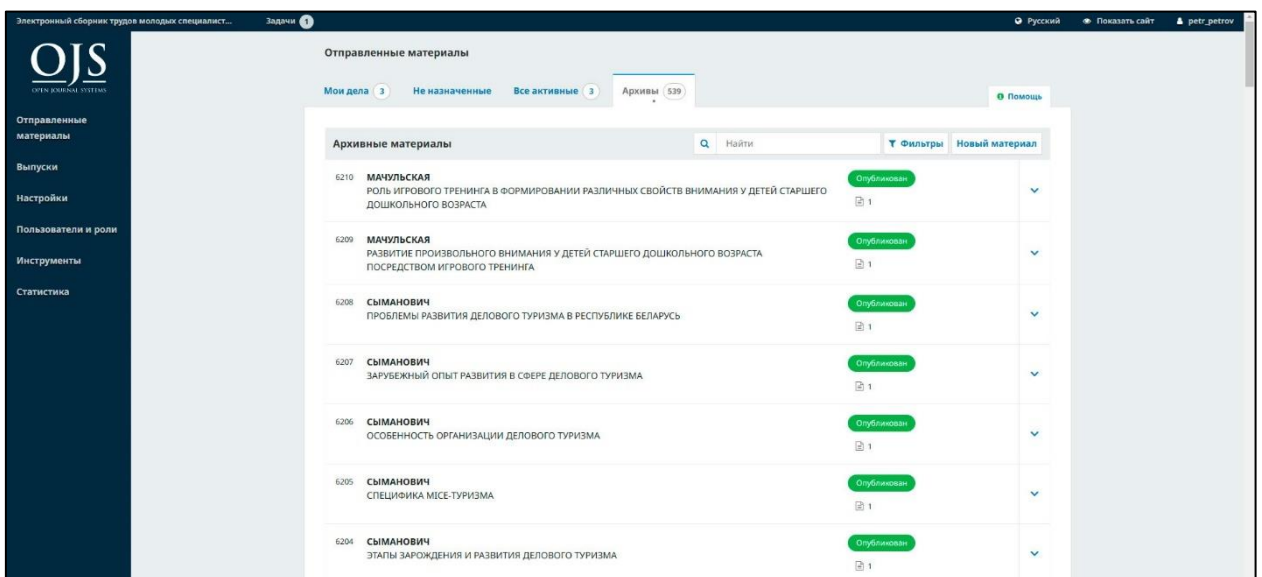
Электронный сборник трудов молодых специалист... Задачи 1 Русский Показать сайт petr_petrov

OJS
OPEN JOURNAL SYSTEMS

Отправленные материалы
Выпуски
Настройки
Пользователи и роли
Инструменты
Статистика

Отправленные материалы

Мои дела 3 Не назначенные Все активные 3 Архивы 539

Помощь

Архивные материалы Найти Фильтры Новый материал

6210 МАЧУЛЬСКАЯ
РОЛЬ ИГРОВОГО ТРЕНИНГА В ФОРМИРОВАНИИ РАЗЛИЧНЫХ СВОЙСТВ ВНИМАНИЯ У ДЕТЕЙ СТАРШЕГО ДОШКОЛЬНОГО ВОЗРАСТА
Опубликован 1

6209 МАЧУЛЬСКАЯ
РАЗВИТИЕ ПРОИЗВОЛЬНОГО ВНИМАНИЯ У ДЕТЕЙ СТАРШЕГО ДОШКОЛЬНОГО ВОЗРАСТА ПОСРЕДСТВОМ ИГРОВОГО ТРЕНИНГА
Опубликован 1

6208 СЫМАНОВИЧ
ПРОБЛЕМЫ РАЗВИТИЯ ДЕЛОВОГО ТУРИЗМА В РЕСПУБЛИКЕ БЕЛАРУСЬ
Опубликован 1

6207 СЫМАНОВИЧ
ЗАРУБЕЖНЫЙ ОПЫТ РАЗВИТИЯ В СФЕРЕ ДЕЛОВОГО ТУРИЗМА
Опубликован 1

6206 СЫМАНОВИЧ
ОСОБЕННОСТЬ ОРГАНИЗАЦИИ ДЕЛОВОГО ТУРИЗМА
Опубликован 1

6205 СЫМАНОВИЧ
СПЕЦИФИКА MICE-ТУРИЗМА
Опубликован 1

6204 СЫМАНОВИЧ
ЭТАПЫ ЗАРОЖДЕНИЯ И РАЗВИТИЯ ДЕЛОВОГО ТУРИЗМА
Опубликован 1